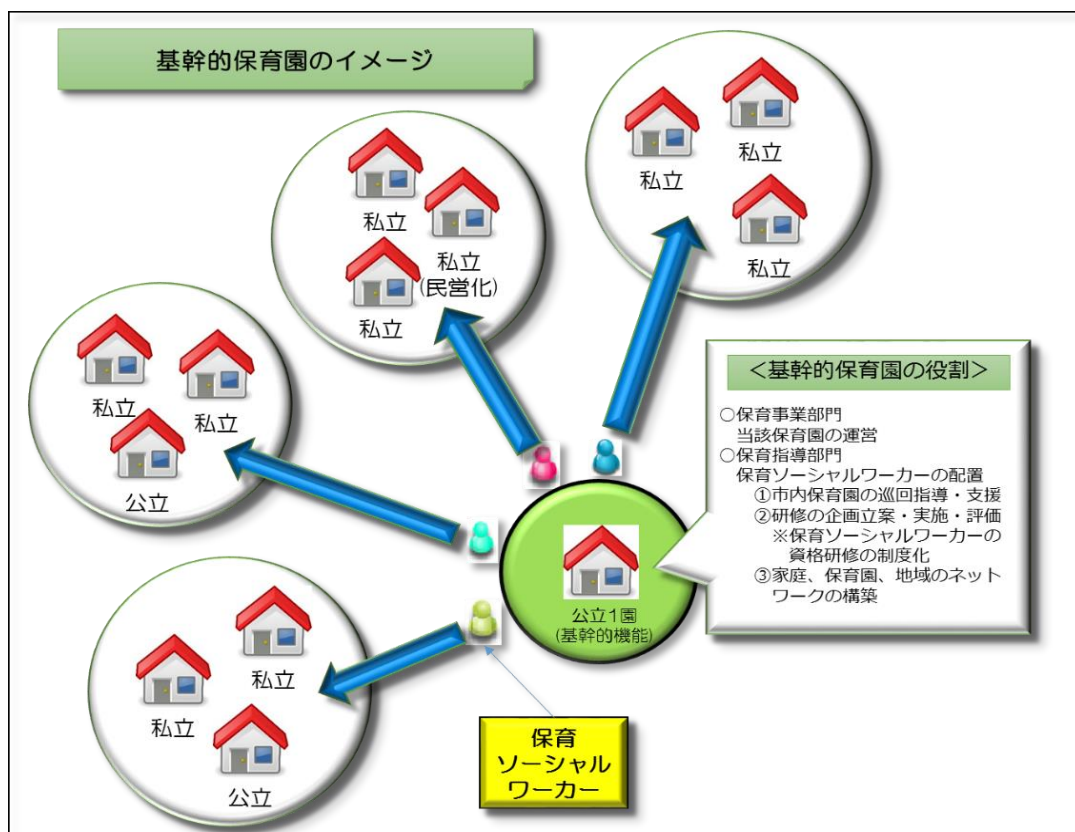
基幹的保育園のイメージ

私立
私立
私立

私立
私立
(民営化)
私立

私立
私立
公立

私立
私立
公立

<基幹的保育園の役割>
○保育事業部門
当該保育園の運営
○保育指導部門
保育ソーシャルワーカーの配置
①市内保育園の巡回指導・支援
②研修の企画立案・実施・評価
※保育ソーシャルワーカーの資格研修の制度化
③家庭、保育園、地域のネットワークの構築

公立1園
(基幹的機能)

保育
ソーシャル
ワーカー